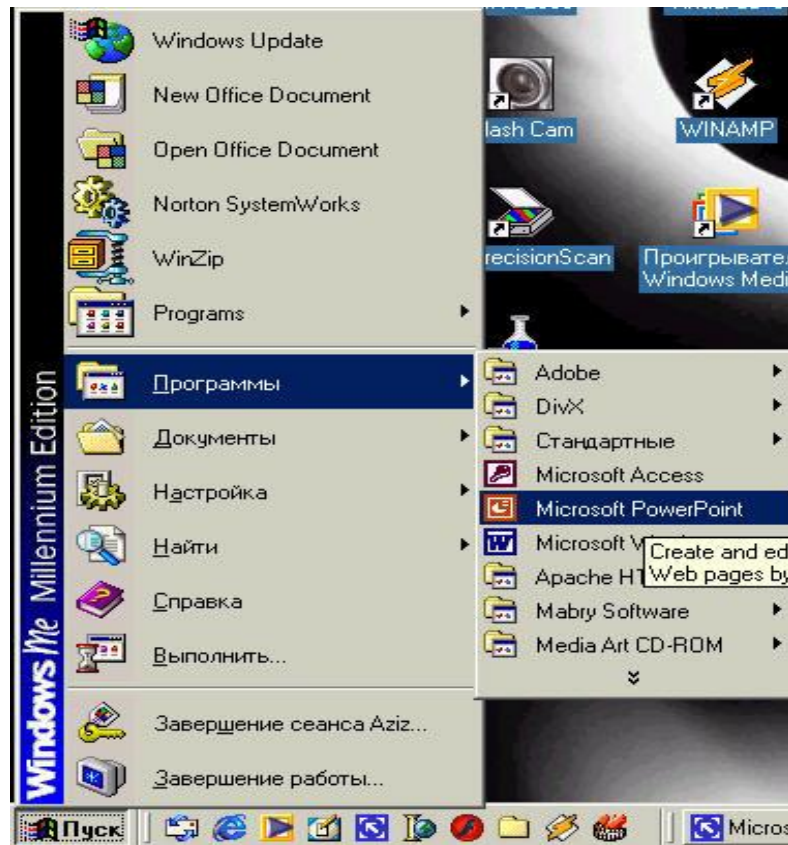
Windows Update
New Office Document
Open Office Document
Norton SystemWorks
WinZip
Programs
Программы
Документы
Настройка
Найти
Справка
Выполнить...
Завершение сеанса Aziz...
Завершение работы...

Windows Me Millennium Edition

lash Cam
WINAMP
recisionScan
Проигрывател
Windows Medi

Adobe
DivX
Стандартные
Microsoft Access
Microsoft PowerPoint
Microsoft W
Apache HT
Mabry Software
Media Art CD-ROM

Create and ed
Web pages by

Пуск
Micros